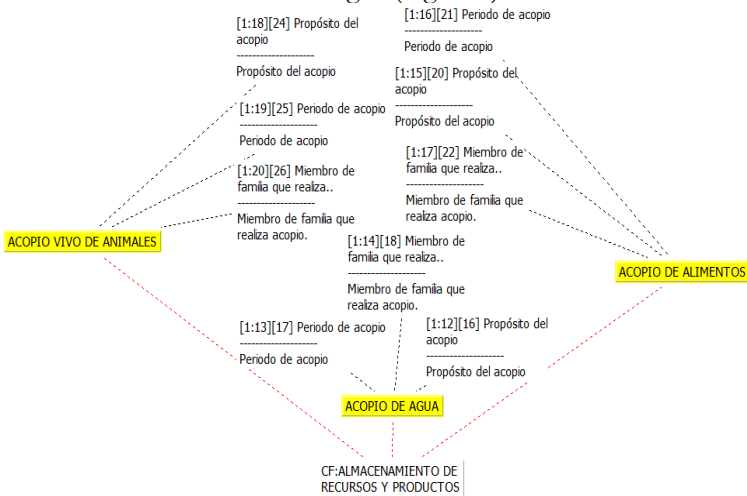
[1:18][24] Propósito del acopio
--------------------
Propósito del acopio

[1:16][21] Periodo de acopio
--------------------
Periodo de acopio

[1:15][20] Propósito del acopio
--------------------
Propósito del acopio

[1:19][25] Periodo de acopio
--------------------
Periodo de acopio

[1:17][22] Miembro de familia que realiza..
--------------------
Miembro de familia que realiza acopio.

[1:20][26] Miembro de familia que realiza..
--------------------
Miembro de familia que realiza acopio.

ACOPIO VIVO DE ANIMALES

[1:14][18] Miembro de familia que realiza..
--------------------
Miembro de familia que realiza acopio.

ACOPIO DE ALIMENTOS

[1:13][17] Periodo de acopio
--------------------
Periodo de acopio

[1:12][16] Propósito del acopio
--------------------
Propósito del acopio

ACOPIO DE AGUA

CF:ALMACENAMIENTO DE RECURSOS Y PRODUCTOS